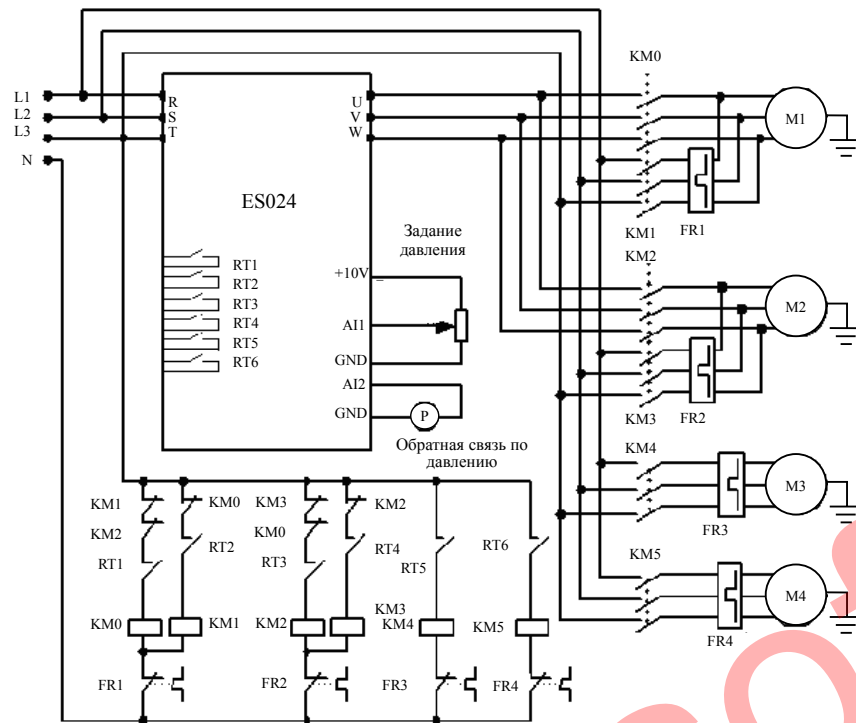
L1
L2
L3
N
R
S
T
U
V
W
ES024
RT1
RT2
RT3
RT4
RT5
RT6
Задание давления
+10V
AI1
GND
AI2
GND
P
Обратная связь по давлению
KM0
KM1
FR1
M1
KM2
KM3
FR2
M2
KM4
FR3
M3
KM5
FR4
M4
KM1
KM2
RT1
KM0
KM0
RT2
KM1
FR1
KM3
KM0
RT3
KM2
KM2
RT4
KM3
FR2
RT5
KM4
FR3
RT6
KM5
FR4